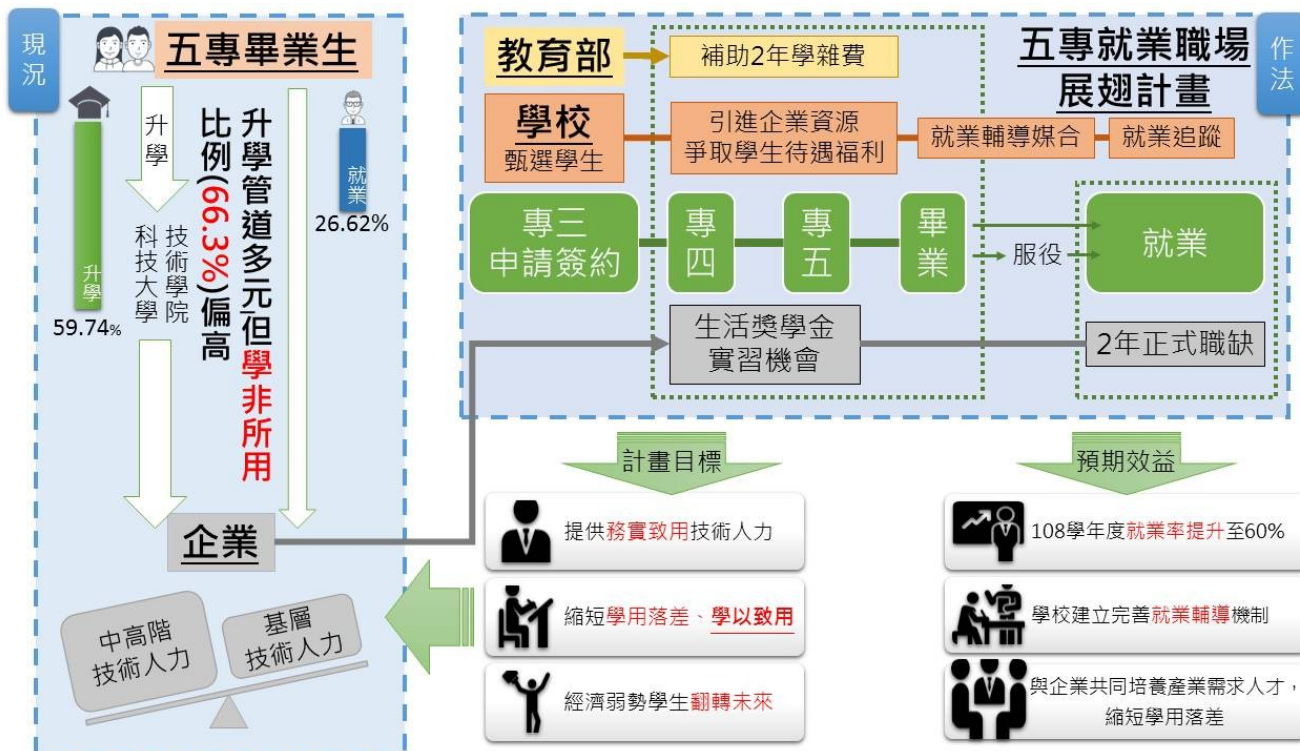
現況

五專畢業生

升學

技術學院
科技大學

升學
59.74%

升學管道多元但學非所用
比例(66.3%)偏高

就業
26.62%

企業

中高階
技術人力

基層
技術人力

作法

五專就業職場
展翅計畫

教育部

補助2年學雜費

學校
甄選學生

引進企業資源
爭取學生待遇福利

就業輔導媒合

就業追蹤

專三
申請簽約

專四

專五

畢業

服役

就業

生活獎學金
實習機會

2年正式職缺

計畫目標

提供務實致用技術人力

縮短學用落差、學以致用

經濟弱勢學生翻轉未來

預期效益

108學年度就業率提升至60%

學校建立完善就業輔導機制

與企業共同培養產業需求人才，
縮短學用落差